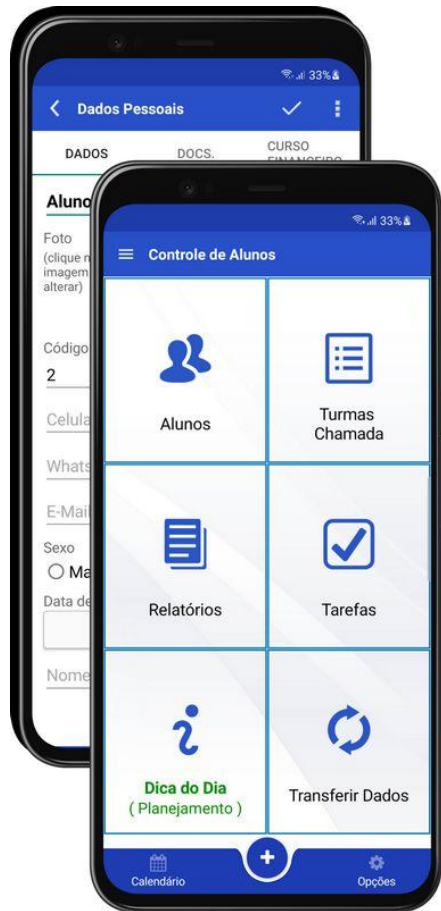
33%

Dados Pessoais

DADOS

DOCS.

CURSO FINANCEIRO

Aluno

Foto (clique n imagem alterar)

Código

2

Celula

Whats

E-Mail

Sexo

Ma

Data de

Nome

33%

Controle de Alunos

Alunos

Turmas Chamada

Relatórios

Tarefas

Dica do Dia ( Planejamento )

Transferir Dados

Calendário

Opções